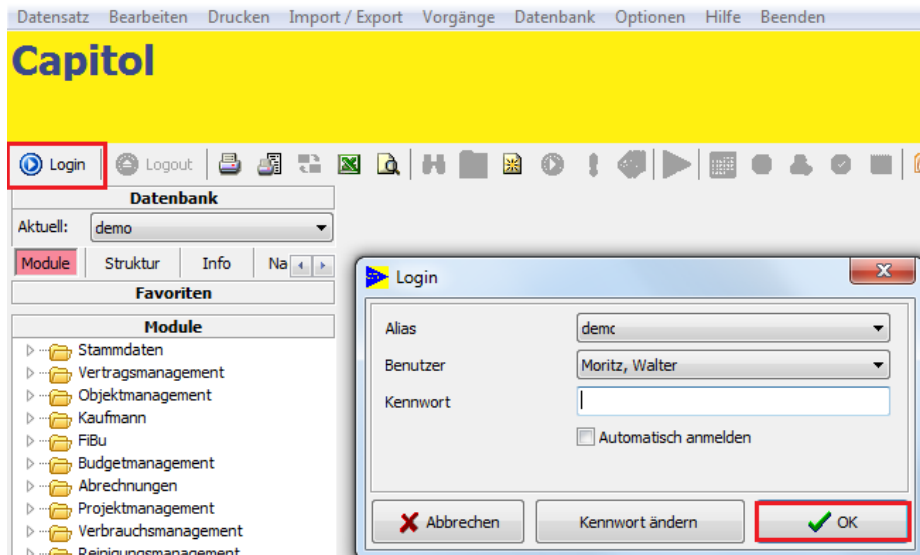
Datensatz Bearbeiten Drucken Import / Export Vorgänge Datenbank Optionen Hilfe Beenden

Capitol

Login Logout

Datenbank

Aktuell: demo

Module Struktur Info Na

Favoriten

Module

Stammdaten
Vertragsmanagement
Objektmanagement
Kaufmann
FiBu
Budgetmanagement
Abrechnungen
Projektmanagement
Verbrauchsmanagement
Reinigungsmanagement

Login

Alias demo

Benutzer Moritz, Walter

Kennwort

Automatisch anmelden

Abbrechen Kennwort ändern OK